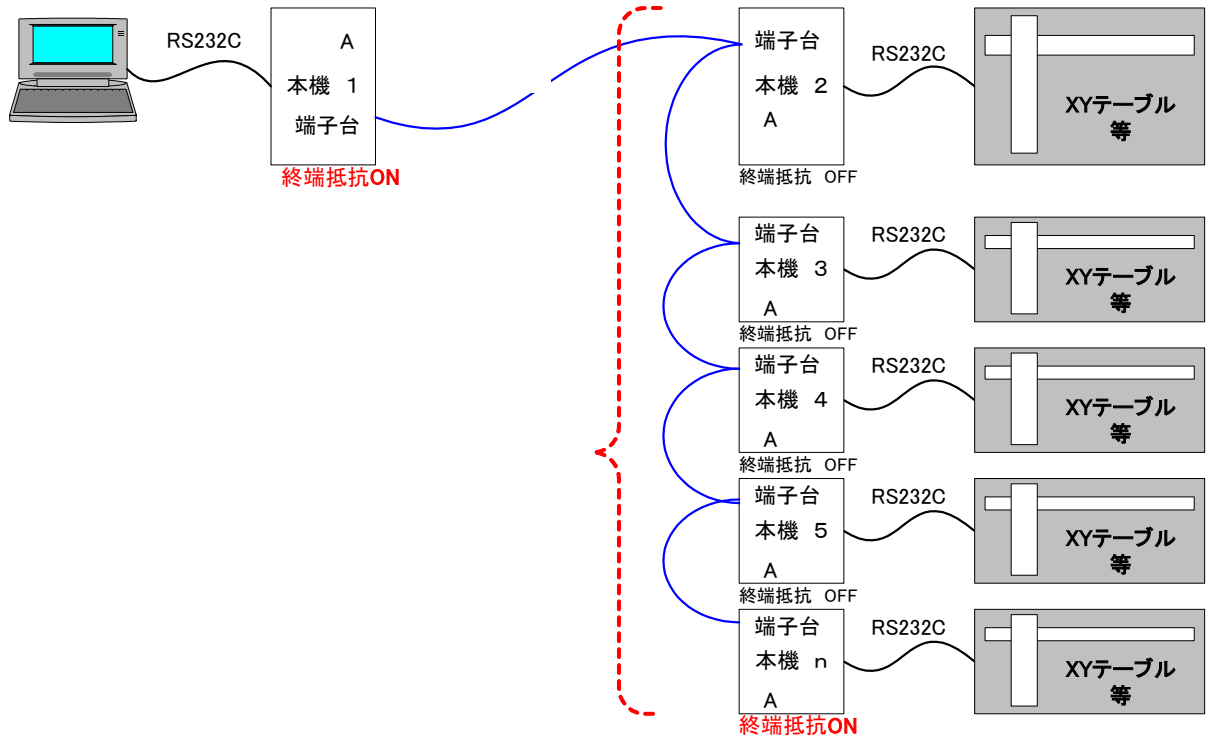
RS232C

A
本機 1
端子台
終端抵抗ON

端子台
本機 2
A
終端抵抗 OFF
RS232C
XYテーブル
等

端子台
本機 3
A
終端抵抗 OFF
RS232C
XYテーブル
等

端子台
本機 4
A
終端抵抗 OFF
RS232C
XYテーブル
等

端子台
本機 5
A
終端抵抗 OFF
RS232C
XYテーブル
等

端子台
本機 n
A
終端抵抗ON
RS232C
XYテーブル
等